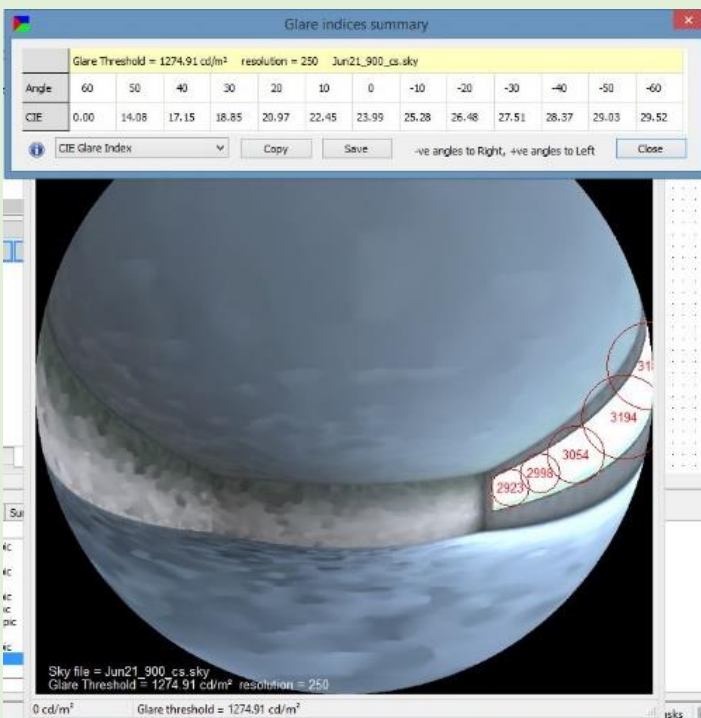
Glare indices summary

Glare Threshold = 1274.91 cd/m² resolution = 250 Jun21_900_cs.sky

| Angle | 60 | 50 | 40 | 30 | 20 | 10 | 0 | -10 | -20 | -30 | -40 | -50 | -60 |
|---|---|---|---|---|---|---|---|---|---|---|---|---|---|
| CIE | 0.00 | 14.08 | 17.15 | 18.85 | 20.97 | 22.45 | 23.99 | 25.28 | 26.48 | 27.51 | 28.37 | 29.03 | 29.52 |

CIE Glare Index
Copy
Save
-ve angles to Right, +ve angles to Left
Close

31
3194
3054
2998
2923

Su
ic
ic
ic
ic
pic
ic

Sky file = Jun21_900_cs.sky
Glare Threshold = 1274.91 cd/m² resolution = 250

0 cd/m²
Glare threshold = 1274.91 cd/m²
sks